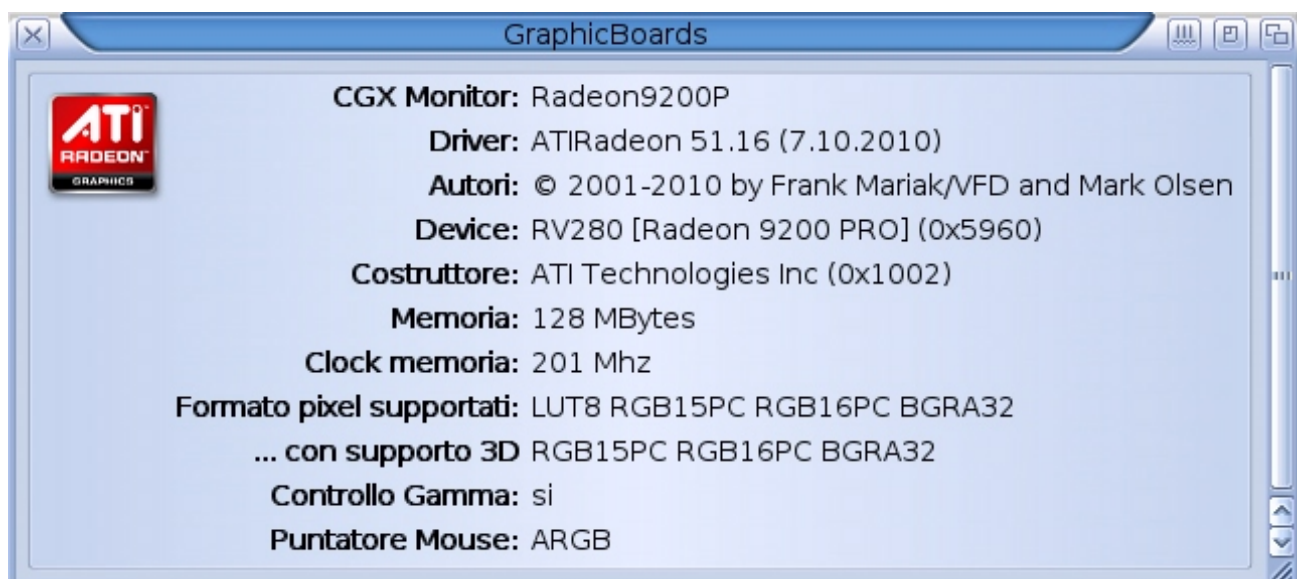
GraphicBoards

ATI RADEON GRAPHICS

CGX Monitor: Radeon9200P
Driver: ATIRadeon 51.16 (7.10.2010)
Autori: © 2001-2010 by Frank Mariak/VFD and Mark Olsen
Device: RV280 [Radeon 9200 PRO] (0x5960)
Costruttore: ATI Technologies Inc (0x1002)
Memoria: 128 MBytes
Clock memoria: 201 Mhz
Formato pixel supportati: LUT8 RGB15PC RGB16PC BGRA32
... con supporto 3D RGB15PC RGB16PC BGRA32
Controllo Gamma: si
Puntatore Mouse: ARGB